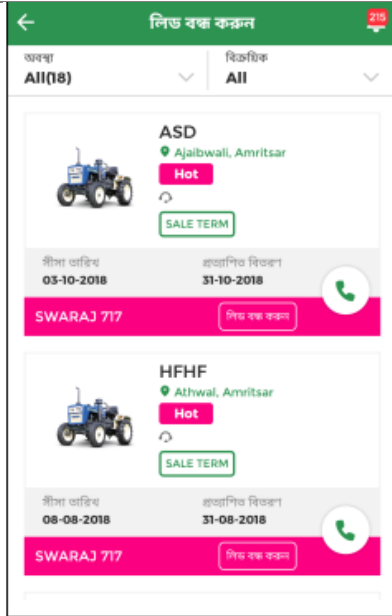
লিড বন্ধ করুন

215

অবস্থা
All(18)

বিক্রেতা
All

ASD
Ajaibwali, Amritsar
Hot
SALE TERM

সীসা তারিখ
03-10-2018

প্রত্যাশিত বিতরণ
31-10-2018

SWARAJ 717
লিড বন্ধ করুন

HFHF
Athwal, Amritsar
Hot
SALE TERM

সীসা তারিখ
08-08-2018

প্রত্যাশিত বিতরণ
31-08-2018

SWARAJ 717
লিড বন্ধ করুন